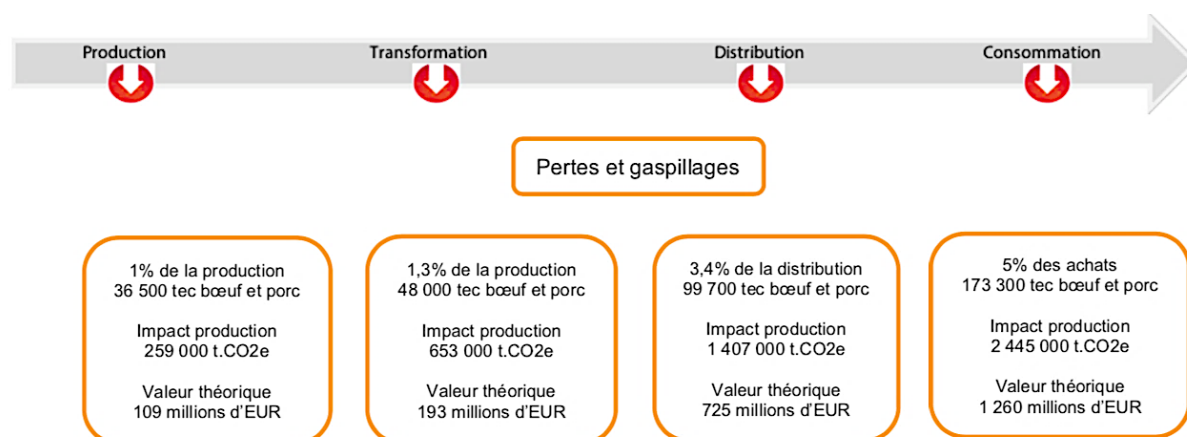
Production

Transformation

Distribution

Consommation

Pertes et gaspillages

1% de la production
36 500 tec bœuf et porc

Impact production
259 000 t.CO2e

Valeur théorique
109 millions d'EUR

1,3% de la production
48 000 tec bœuf et porc

Impact production
653 000 t.CO2e

Valeur théorique
193 millions d'EUR

3,4% de la distribution
99 700 tec bœuf et porc

Impact production
1 407 000 t.CO2e

Valeur théorique
725 millions d'EUR

5% des achats
173 300 tec bœuf et porc

Impact production
2 445 000 t.CO2e

Valeur théorique
1 260 millions d'EUR